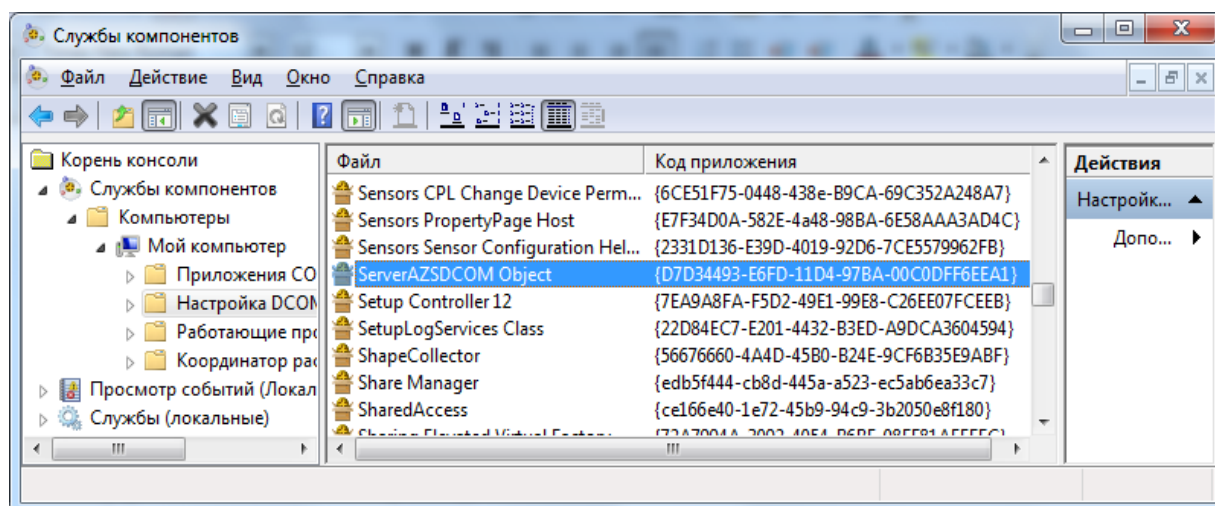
Службы компонентов

Файл Действие Вид Окно Справка

Корень консоли
Службы компонентов
Компьютеры
Мой компьютер
Приложения CO
Настройка DCOM
Работающие про
Координатор рас
Просмотр событий (Локал
Службы (локальные)

| Файл | Код приложения |
|---|---|
| Sensors CPL Change Device Perm... | {6CE51F75-0448-438e-B9CA-69C352A248A7} |
| Sensors PropertyPage Host | {E7F34D0A-582E-4a48-98BA-6E58AAA3AD4C} |
| Sensors Sensor Configuration Hel... | {2331D136-E39D-4019-92D6-7CE5579962FB} |
| ServerAZSDCOM Object | {D7D34493-E6FD-11D4-97BA-00C0DFF6EEA1} |
| Setup Controller 12 | {7EA9A8FA-F5D2-49E1-99E8-C26EE07FCEEB} |
| SetupLogServices Class | {22D84EC7-E201-4432-B3ED-A9DCA3604594} |
| ShapeCollector | {56676660-4A4D-45B0-B24E-9CF6B35E9ABF} |
| Share Manager | {edb5f444-cb8d-445a-a523-ec5ab6ea33c7} |
| SharedAccess | {ce166e40-1e72-45b9-94c9-3b2050e8f180} |
| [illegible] | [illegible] |

Действия
Настройк...
Допо...